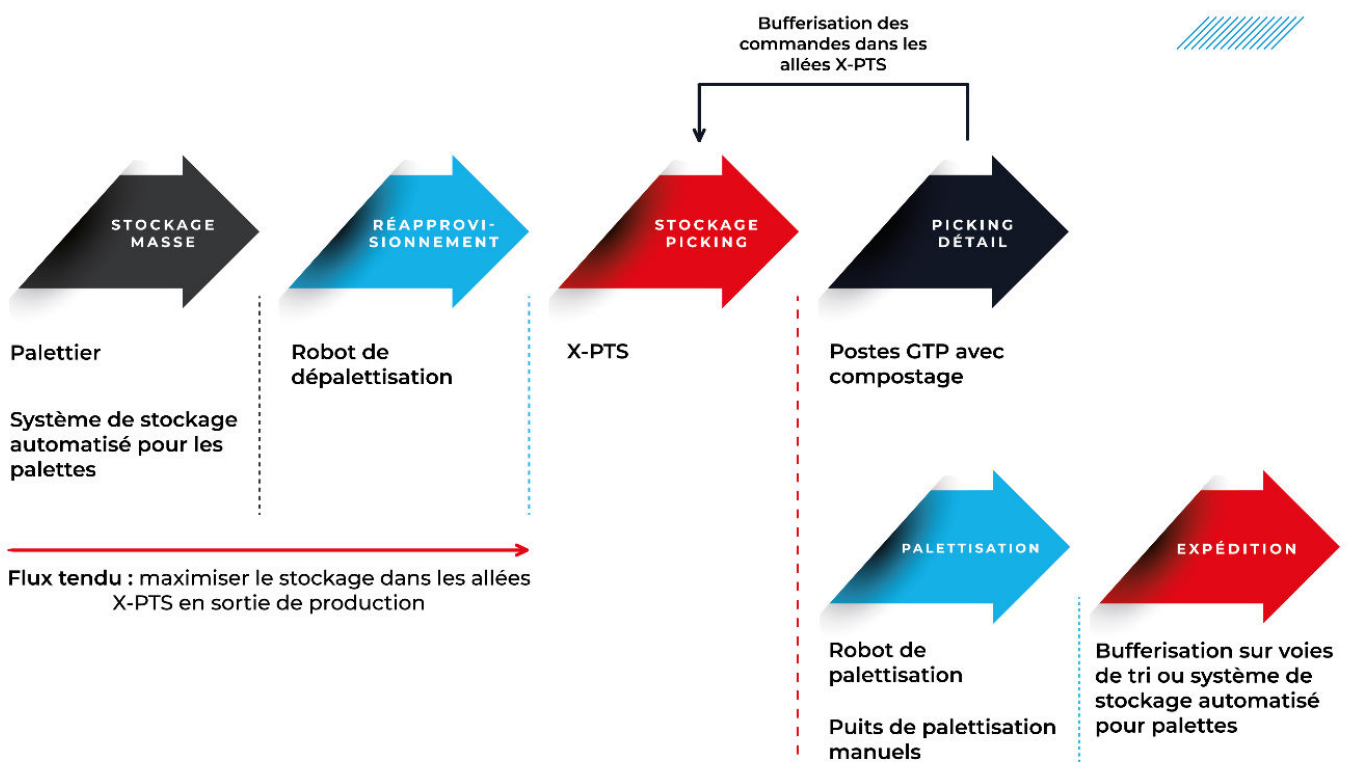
Bufferisation des commandes dans les allées X-PTS

STOCKAGE MASSE

RÉAPPROVISIONNEMENT

STOCKAGE PICKING

PICKING DÉTAIL

Palettier

Système de stockage automatisé pour les palettes

Robot de dépalettisation

X-PTS

Postes GTP avec compostage

Flux tendu : maximiser le stockage dans les allées X-PTS en sortie de production

PALETTISATION

EXPÉDITION

Robot de palettisation

Puits de palettisation manuels

Bufferisation sur voies de tri ou système de stockage automatisé pour palettes